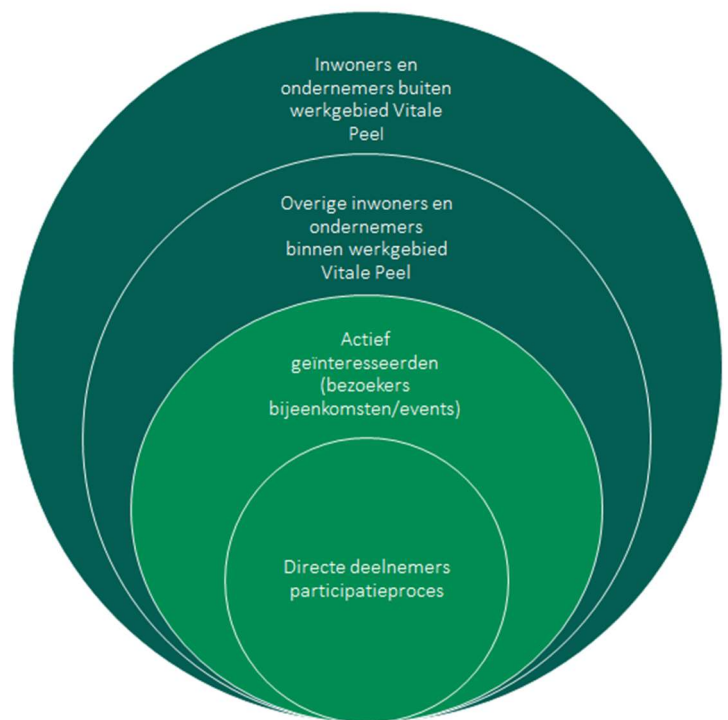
Inwoners en ondernemers buiten werkgebied Vitale Peel

Overige inwoners en ondernemers binnen werkgebied Vitale Peel

Actief geïnteresseerden (bezoekers bijeenkomsten/events)

Directe deelnemers participatieproces